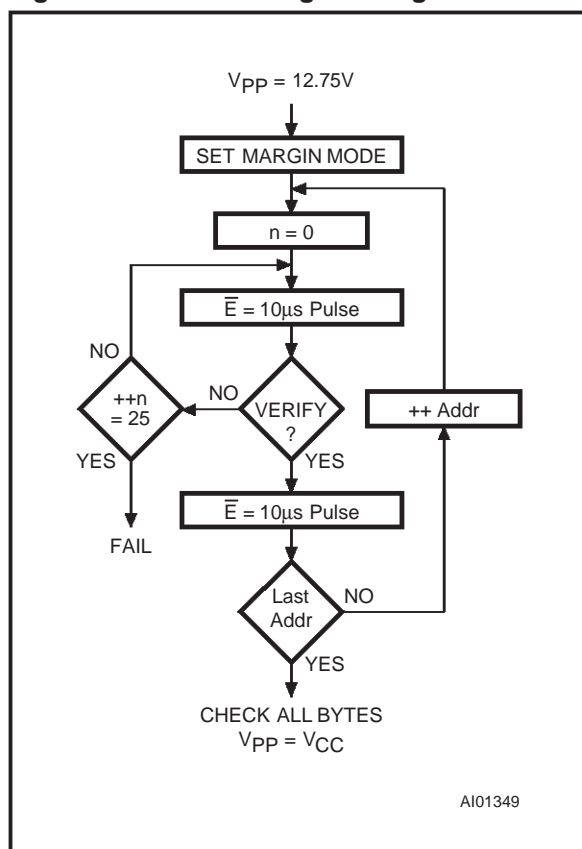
$V_{PP}$ = 12.75V

SET MARGIN MODE

n = 0

$\overline{E}$ = 10µs Pulse

NO

++n = 25

NO

VERIFY ?

++ Addr

YES

YES

FAIL

$\overline{E}$ = 10µs Pulse

Last Addr

NO

YES

CHECK ALL BYTES
$V_{PP}$ = $V_{CC}$

AI01349